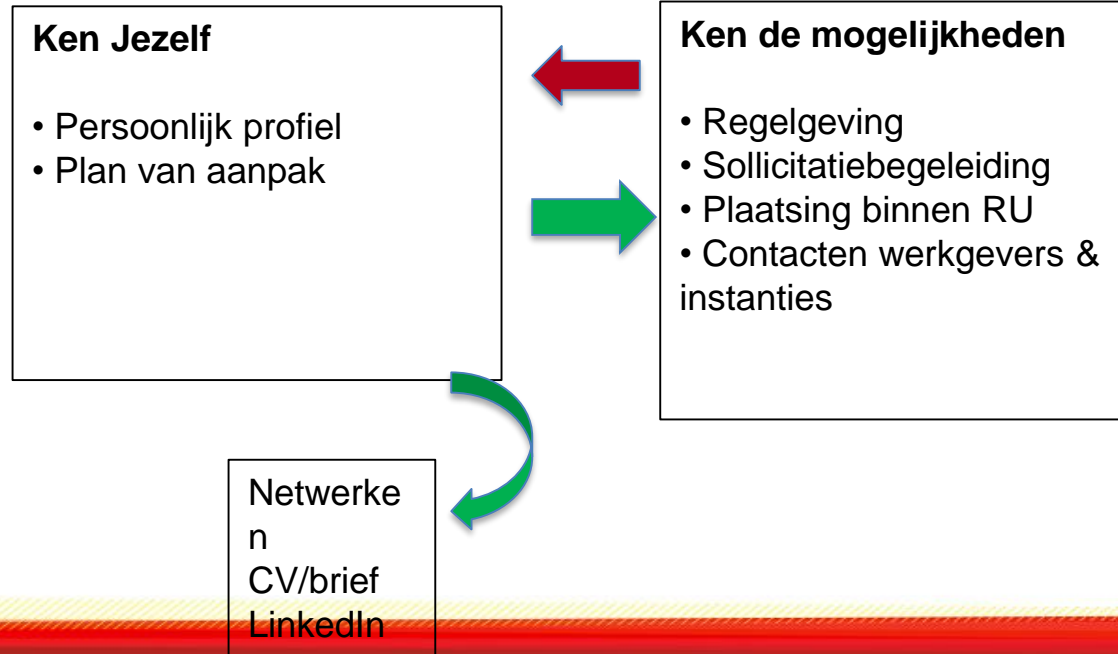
**Ken Jezelf**

• Persoonlijk profiel
• Plan van aanpak

**Ken de mogelijkheden**

• Regelgeving
• Sollicitatiebegeleiding
• Plaatsing binnen RU
• Contacten werkgevers & instanties

Netwerke
n
CV/brief
LinkedIn